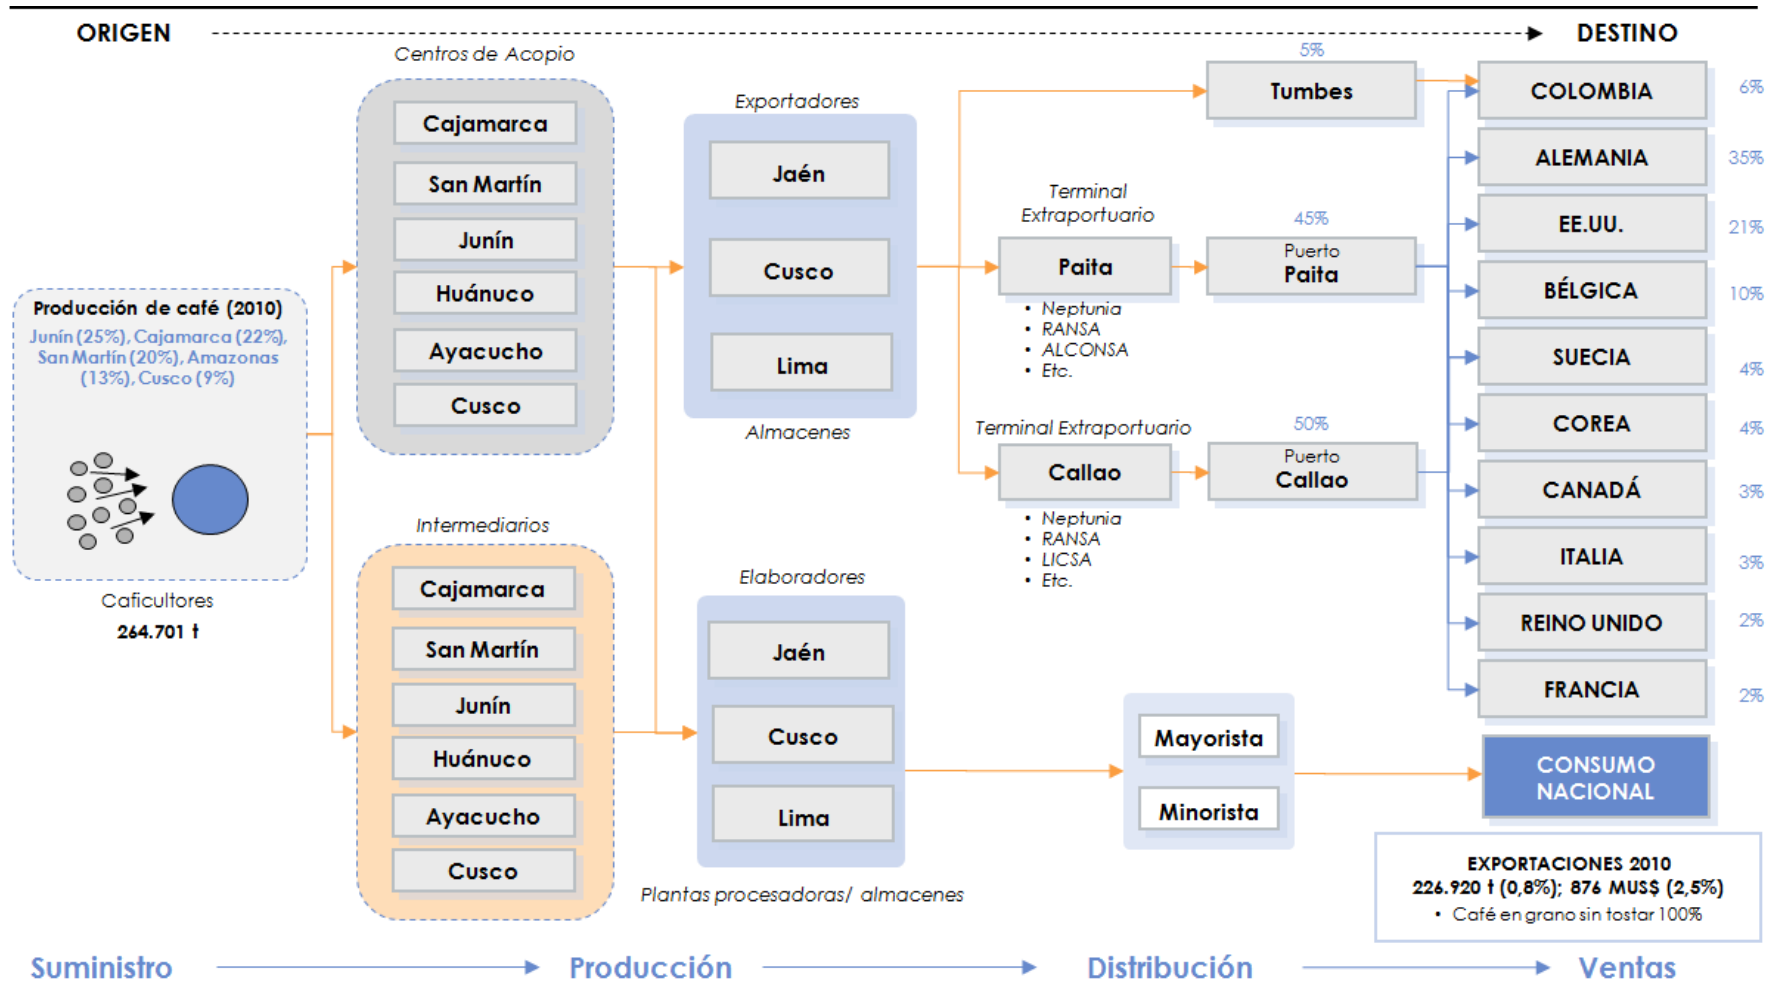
ORIGEN

DESTINO

Producción de café (2010)
Junín (25%), Cajamarca (22%), San Martín (20%), Amazonas (13%), Cusco (9%)

Caficultores
264.701 t

Centros de Acopio
Cajamarca
San Martín
Junín
Huánuco
Ayacucho
Cusco

Intermediarios
Cajamarca
San Martín
Junín
Huánuco
Ayacucho
Cusco

Exportadores
Jaén
Cusco
Lima
Almacenes

Elaboradores
Jaén
Cusco
Lima
Plantas procesadoras/ almacenes

5%
Tumbes

Terminal Extraportuario
Paita
• Neptunia
• RANSA
• ALCONSA
• Etc.

45%
Puerto Paita

Terminal Extraportuario
Callao
• Neptunia
• RANSA
• LICSA
• Etc.

50%
Puerto Callao

Mayorista
Minorista

COLOMBIA 6%
ALEMANIA 35%
EE.UU. 21%
BÉLGICA 10%
SUECIA 4%
COREA 4%
CANADÁ 3%
ITALIA 3%
REINO UNIDO 2%
FRANCIA 2%

CONSUMO NACIONAL

EXPORTACIONES 2010
226.920 t (0,8%); 876 MUS$ (2,5%)
• Café en grano sin tostar 100%

Suministro
Producción
Distribución
Ventas